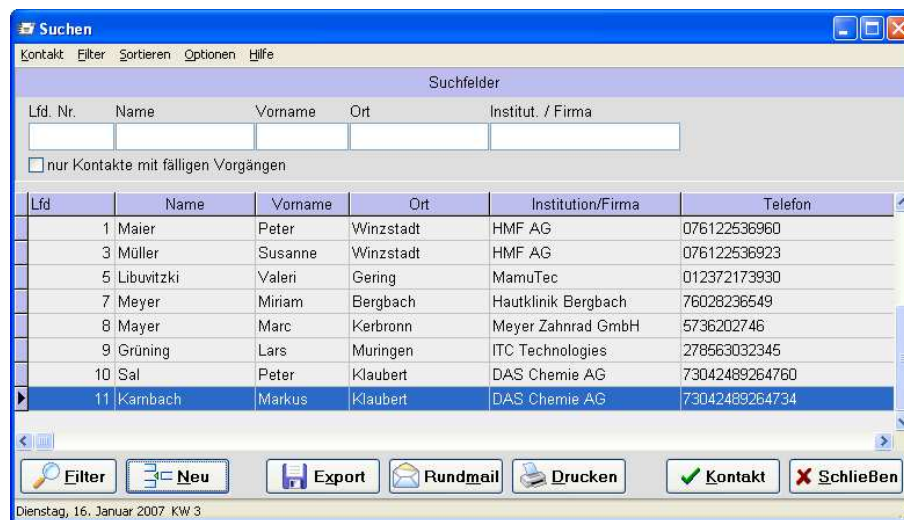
Suchen

Kontakt Filter Sortieren Optionen Hilfe

Suchfelder

Lfd. Nr. Name Vorname Ort Institut. / Firma

nur Kontakte mit fälligen Vorgängen

| Lfd | Name | Vorname | Ort | Institution/Firma | Telefon |
|---|---|---|---|---|---|
| 1 | Maier | Peter | Winzstadt | HMF AG | 076122536960 |
| 3 | Müller | Susanne | Winzstadt | HMF AG | 076122536923 |
| 5 | Libuvitzki | Valeri | Gering | MamuTec | 012372173930 |
| 7 | Meyer | Miriam | Bergbach | Hautklinik Bergbach | 76028236549 |
| 8 | Mayer | Marc | Kerbronn | Meyer Zahnrad GmbH | 5736202746 |
| 9 | Grüning | Lars | Muringen | ITC Technologies | 278563032345 |
| 10 | Sal | Peter | Klaubert | DAS Chemie AG | 73042489264760 |
| 11 | Kambach | Markus | Klaubert | DAS Chemie AG | 73042489264734 |

Filter Neu Export Rundmail Drucken Kontakt Schließen

Dienstag, 16. Januar 2007 KW 3